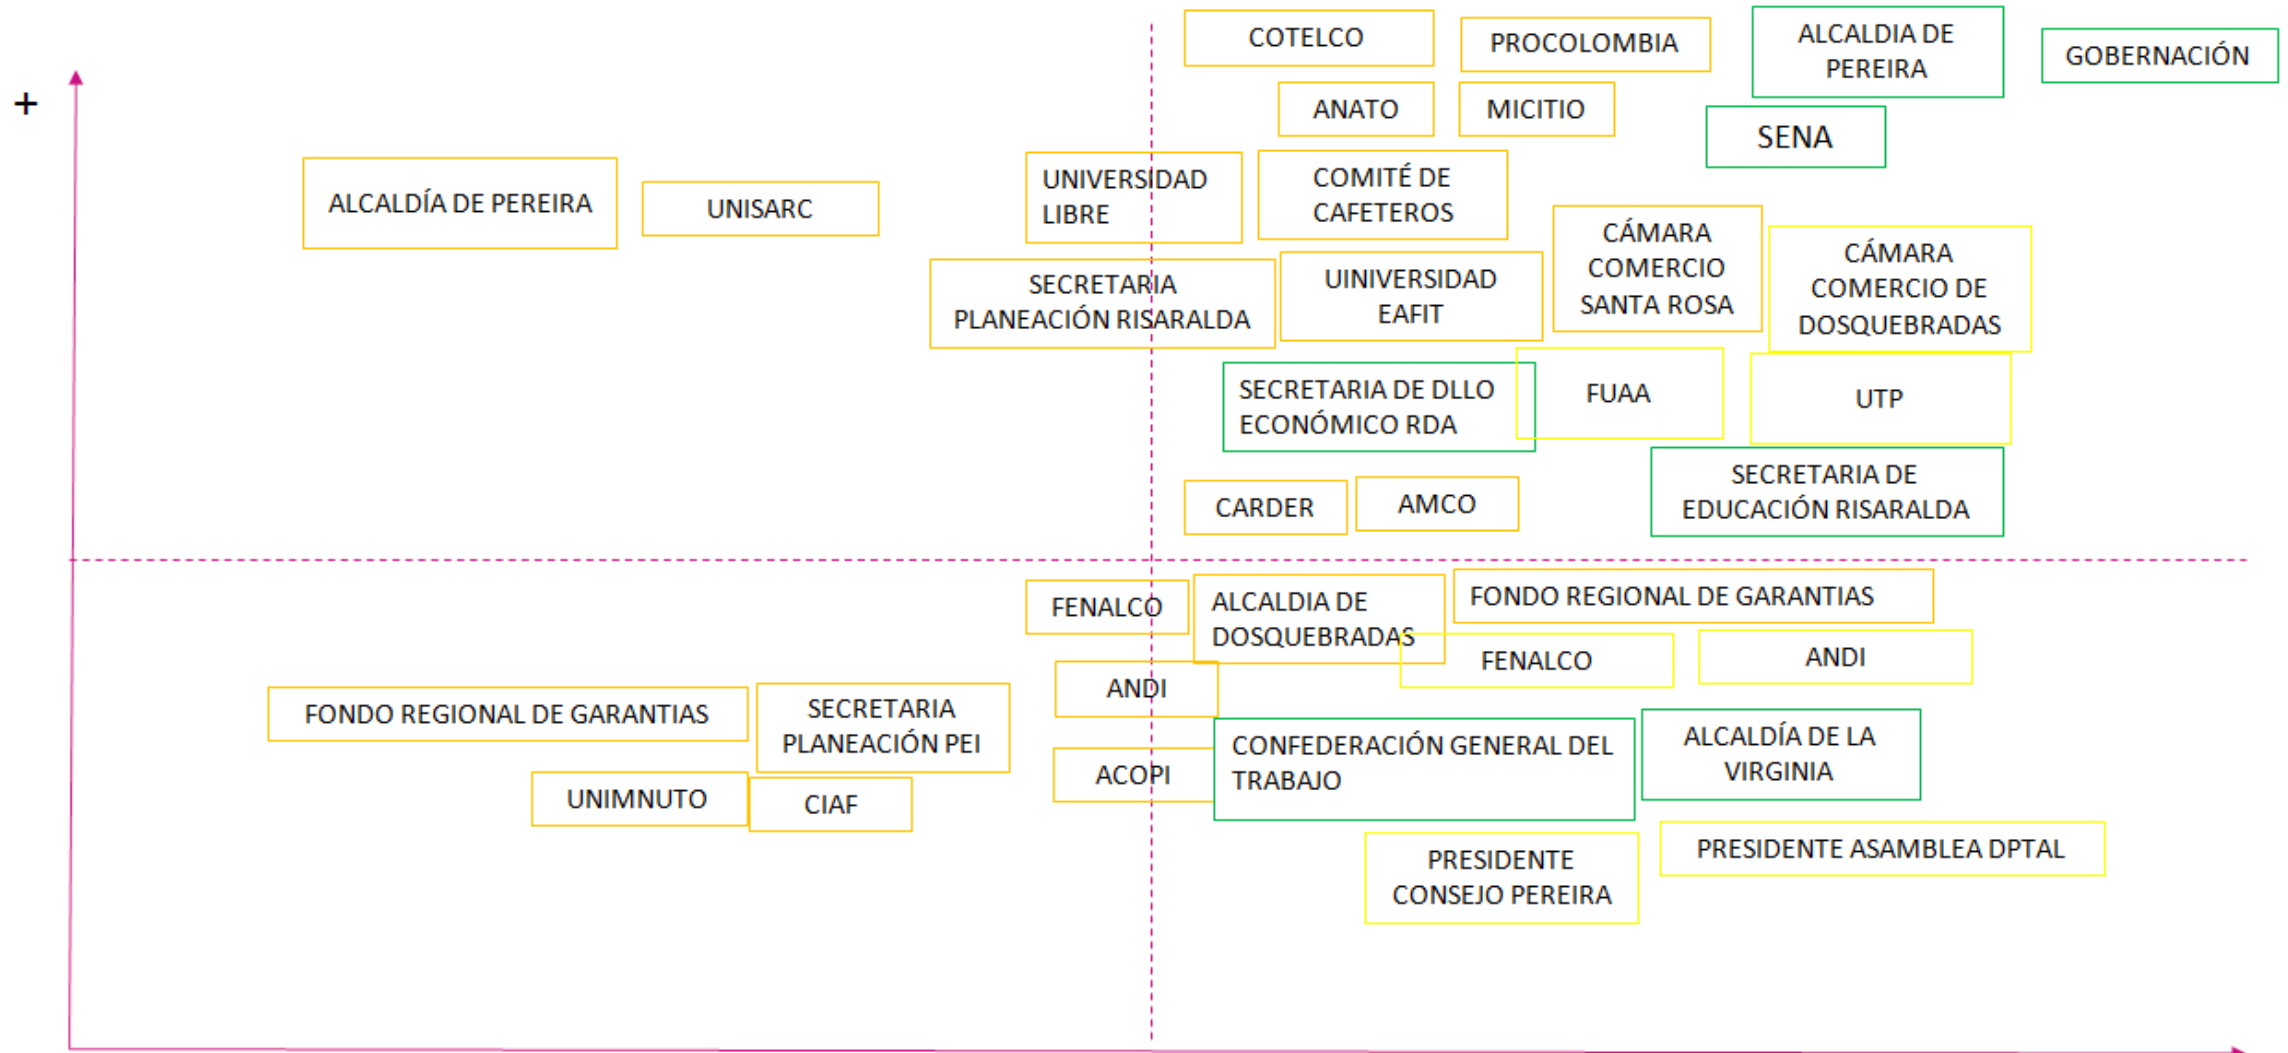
+

COTELCO

PROCOLOMBIA

ALCALDIA DE PEREIRA

GOBERNACIÓN

ANATO

MICITIO

SENA

ALCALDÍA DE PEREIRA

UNISARC

UNIVERSIDAD LIBRE

COMITÉ DE CAFETEROS

CÁMARA COMERCIO SANTA ROSA

CÁMARA COMERCIO DE DOSQUEBRADAS

SECRETARIA PLANEACIÓN RISARALDA

UINIVERSIDAD EAFIT

SECRETARIA DE DLLO ECONÓMICO RDA

FUAA

UTP

SECRETARIA DE EDUCACIÓN RISARALDA

CARDER

AMCO

FENALCO

ALCALDIA DE DOSQUEBRADAS

FONDO REGIONAL DE GARANTIAS

FENALCO

ANDI

ANDI

FONDO REGIONAL DE GARANTIAS

SECRETARIA PLANEACIÓN PEI

ACOPI

CONFEDERACIÓN GENERAL DEL TRABAJO

ALCALDÍA DE LA VIRGINIA

UNIMNUTO

CIAF

PRESIDENTE ASAMBLEA DPTAL

PRESIDENTE CONSEJO PEREIRA